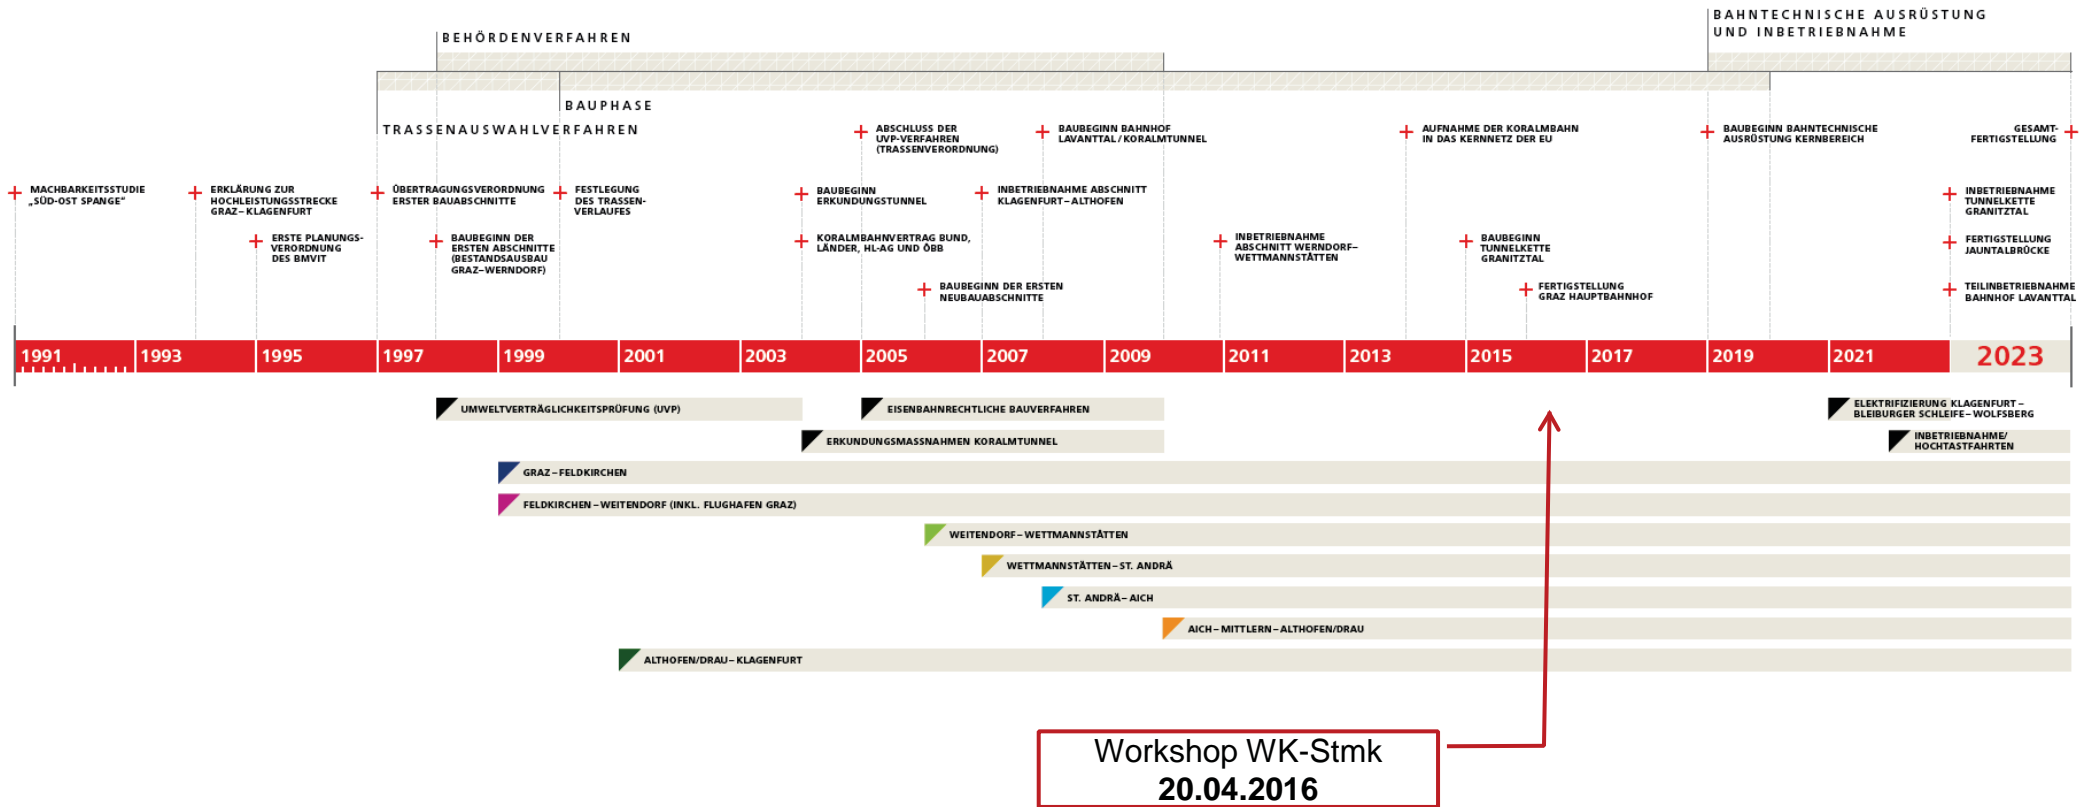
BAHNTECHNISCHE AUSRÜSTUNG UND INBETRIEBNAHME

BEHÖRDENVERFAHREN

BAUPHASE

TRASSENAUSWAHLVERFAHREN

ABSCHLUSS DER UVP-VERFAHREN (TRASSENVERORDNUNG)

BAUBEGINN BAHNHOF LAVANTTAL / KORALMTUNNEL

AUFNAHME DER KORALMBAHN IN DAS KERNNETZ DER EU

BAUBEGINN BAHNTECHNISCHE AUSRÜSTUNG KERNBEREICH

GESAMT-FERTIGSTELLUNG

MACHBARKEITSSTUDIE „SÜD-OST SPANGE"

ERKLÄRUNG ZUR HOCHLEISTUNGSSTRECKE GRAZ – KLAGENFURT

ÜBERTRAGUNGSVERORDNUNG ERSTER BAUABSCHNITTE

FESTLEGUNG DES TRASSEN-VERLAUFES

BAUBEGINN ERKUNDUNGSTUNNEL

INBETRIEBNAHME ABSCHNITT KLAGENFURT – ALTHOFEN

INBETRIEBNAHME TUNNELKETTE GRANITZTAL

ERSTE PLANUNGS-VERORDNUNG DES BMVIT

BAUBEGINN DER ERSTEN ABSCHNITTE (BESTANDSAUSBAU GRAZ – WERNDORF)

KORALMBAHNVERTRAG BUND, LÄNDER, HL-AG UND ÖBB

INBETRIEBNAHME ABSCHNITT WERNDORF – WETTMANNSTÄTTEN

BAUBEGINN TUNNELKETTE GRANITZTAL

FERTIGSTELLUNG JAUNTALBRÜCKE

BAUBEGINN DER ERSTEN NEUBAUABSCHNITTE

FERTIGSTELLUNG GRAZ HAUPTBAHNHOF

TEILINBETRIEBNAHME BAHNHOF LAVANTTAL

1991 | 1993 | 1995 | 1997 | 1999 | 2001 | 2003 | 2005 | 2007 | 2009 | 2011 | 2013 | 2015 | 2017 | 2019 | 2021 | 2023

UMWELTVERTRÄGLICHKEITSPRÜFUNG (UVP)

EISENBAHNRECHTLICHE BAUVERFAHREN

ELEKTRIFIZIERUNG KLAGENFURT – BLEIBURGER SCHLEIFE – WOLFSBERG

ERKUNDUNGSMASSNAHMEN KORALMTUNNEL

INBETRIEBNAHME/ HOCHTASTFAHRTEN

GRAZ – FELDKIRCHEN

FELDKIRCHEN – WEITENDORF (INKL. FLUGHAFEN GRAZ)

WEITENDORF – WETTMANNSTÄTTEN

WETTMANNSTÄTTEN – ST. ANDRÄ

ST. ANDRÄ – AICH

AICH – MITTLERN – ALTHOFEN/DRAU

ALTHOFEN/DRAU – KLAGENFURT

Workshop WK-Stmk
20.04.2016